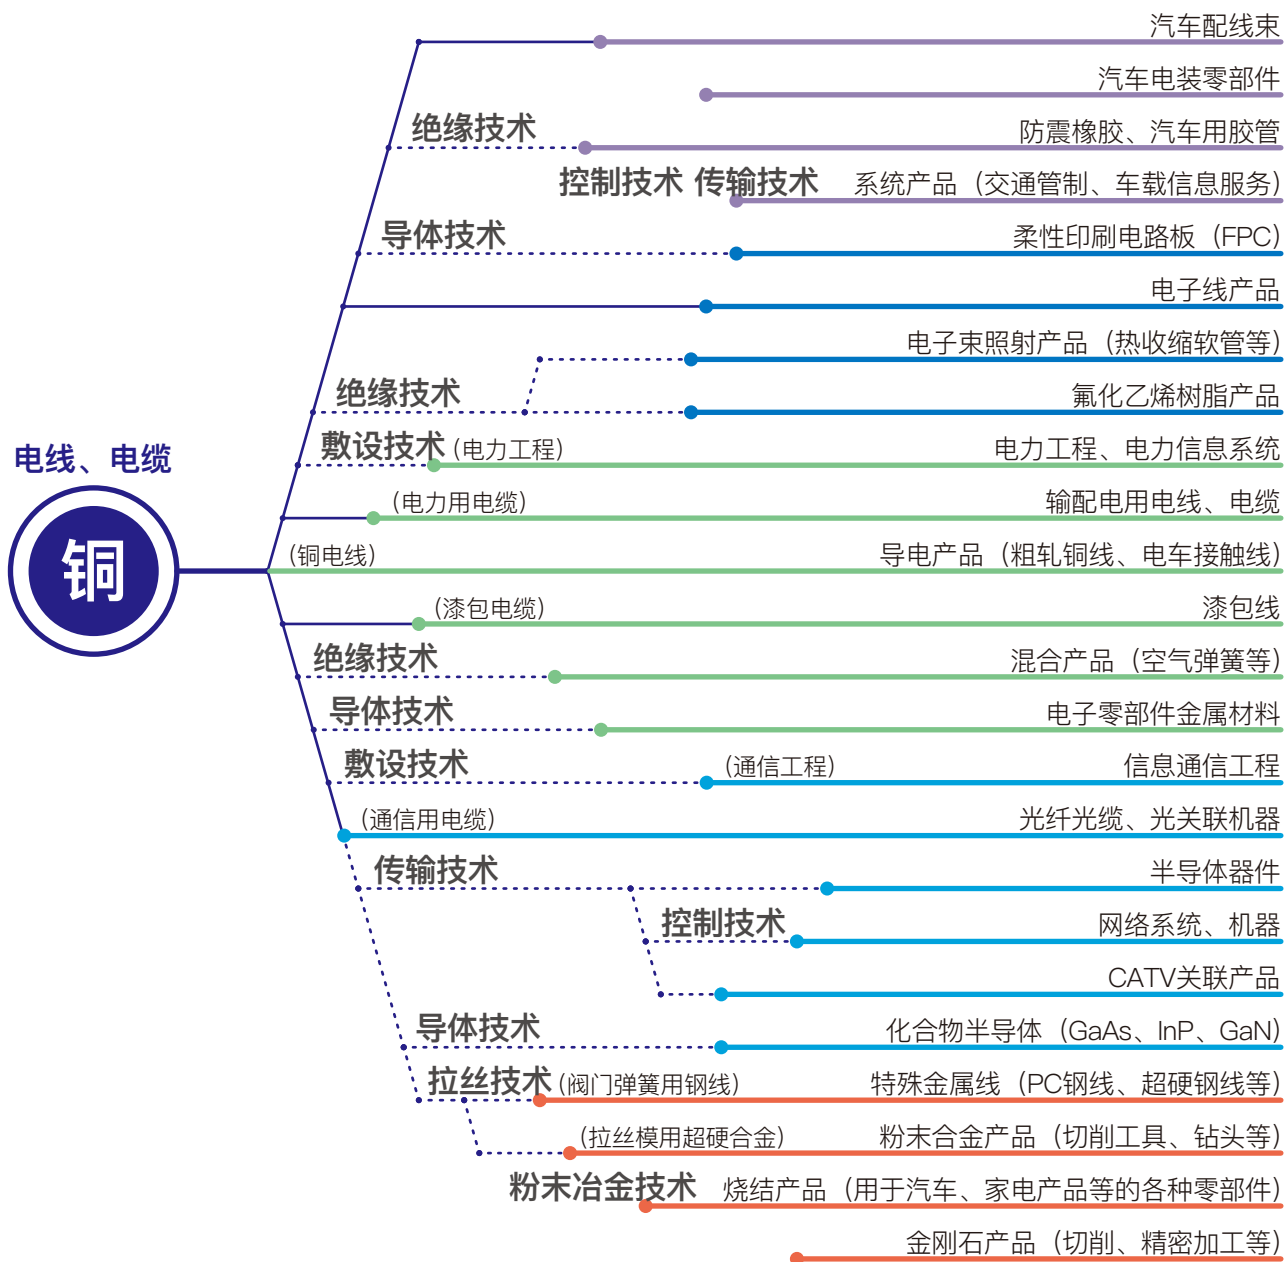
汽车配线束
汽车电装零部件
绝缘技术
防震橡胶、汽车用胶管
控制技术 传输技术
系统产品（交通管制、车载信息服务）
导体技术
柔性印刷电路板（FPC）
电子线产品
电子束照射产品（热收缩软管等）
绝缘技术
氟化乙烯树脂产品
电线、电缆
敷设技术（电力工程）
电力工程、电力信息系统
铜
（电力用电缆）
输配电用电线、电缆
（铜电线）
导电产品（粗轧铜线、电车接触线）
（漆包电缆）
漆包线
绝缘技术
混合产品（空气弹簧等）
导体技术
电子零部件金属材料
敷设技术
（通信工程）
信息通信工程
（通信用电缆）
光纤光缆、光关联机器
传输技术
半导体器件
控制技术
网络系统、机器
CATV关联产品
导体技术
化合物半导体（GaAs、InP、GaN）
拉丝技术（阀门弹簧用钢线）
特殊金属线（PC钢线、超硬钢线等）
（拉丝模用超硬合金）
粉末合金产品（切削工具、钻头等）
粉末冶金技术
烧结产品（用于汽车、家电产品等的各种零部件）
金刚石产品（切削、精密加工等）